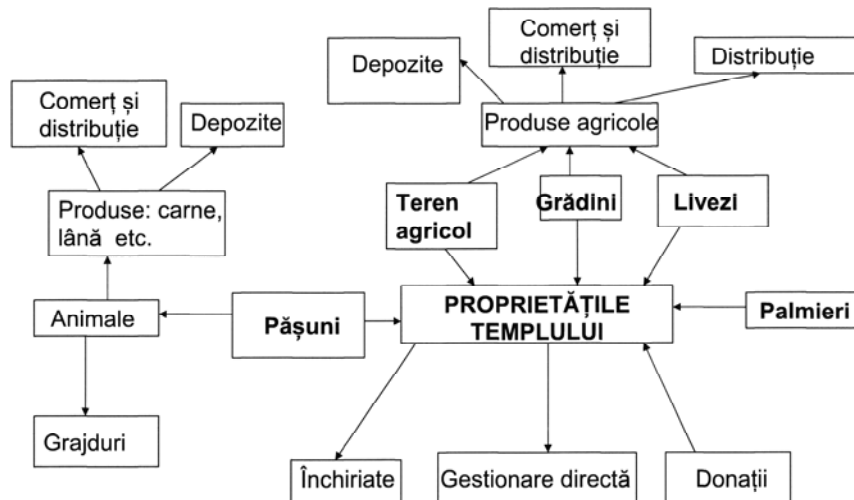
Comerț și distribuție

Depozite

Distribuție

Produse agricole

Comerț și distribuție

Depozite

Produse: carne, lână etc.

Teren agricol

Grădini

Livezi

Animale

Pășuni

PROPRIETĂȚILE TEMPLULUI

Palmieri

Grajduri

Închiriate

Gestionare directă

Donații